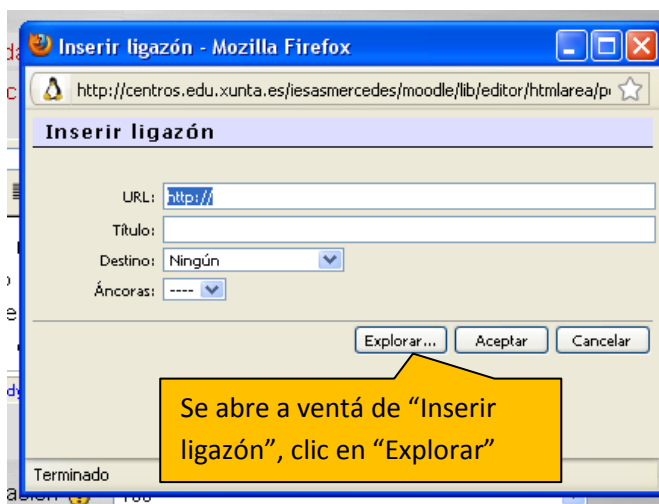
Inserir ligazón - Mozilla Firefox

http://centros.edu.xunta.es/iesasmercedes/moodle/lib/editor/htmlarea/p

Inserir ligazón

URL: http://

Título:

Destino: Ningún

Áncoras: ----

Explorar... Aceptar Cancelar

Se abre a ventá de "Inserir ligazón", clic en "Explorar"

Terminado